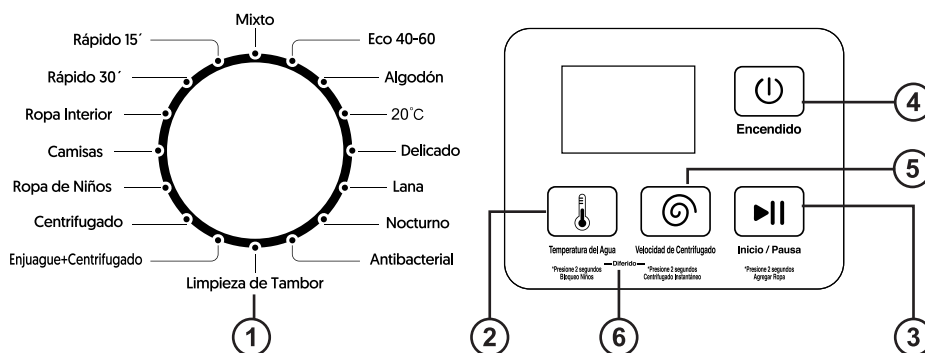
Mixto
Rápido 15´
Eco 40-60
Rápido 30´
Algodón
Ropa Interior
20˚C
Camisas
Delicado
Ropa de Niños
Lana
Centrifugado
Nocturno
Enjuague+Centrifugado
Antibacterial
Limpieza de Tambor
1

Encendido
4
5
Temperatura del Agua
Velocidad de Centrifugado
Inicio / Pausa
*Presione 2 segundos Bloqueo Niños
Diferido
*Presione 2 segundos Centrifugado Instantáneo
*Presione 2 segundos Agregar Ropa
2
6
3